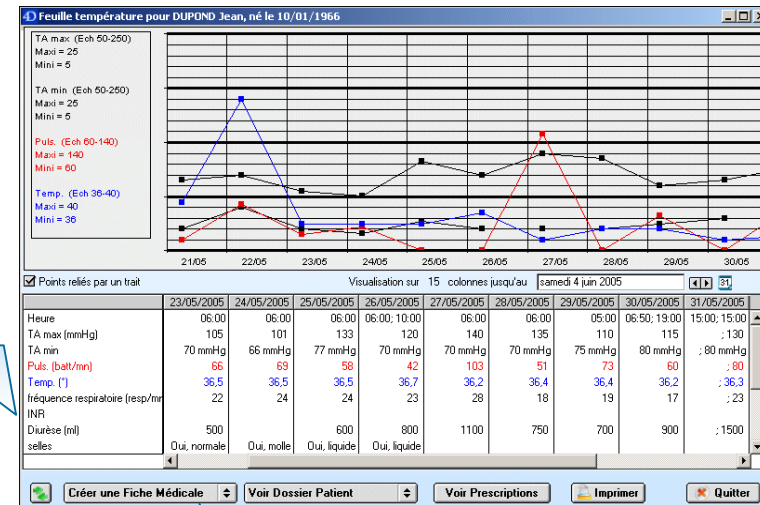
Feuille température pour DUPOND Jean, né le 10/01/1966

TA max (Ech 50-250)
Maxi = 25
Mini = 5

TA min (Ech 50-250)
Maxi = 25
Mini = 5

Puls. (Ech 60-140)
Maxi = 140
Mini = 60

Temp. (Ech 36-40)
Maxi = 40
Mini = 36

21/05 22/05 23/05 24/05 25/05 26/05 27/05 28/05 29/05 30/05

Points reliés par un trait

Visualisation sur 15 colonnes jusqu'au samedi 4 juin 2005

| | 23/05/2005 | 24/05/2005 | 25/05/2005 | 26/05/2005 | 27/05/2005 | 28/05/2005 | 29/05/2005 | 30/05/2005 | 31/05/2005 |
|---|---|---|---|---|---|---|---|---|---|
| Heure | 06:00 | 06:00 | 06:00 | 06:00; 10:00 | 06:00 | 06:00 | 05:00 | 06:50; 19:00 | 15:00; 15:00 |
| TA max (mmHg) | 105 | 101 | 133 | 120 | 140 | 135 | 110 | 115 | ; 130 |
| TA min | 70 mmHg | 66 mmHg | 77 mmHg | 70 mmHg | 70 mmHg | 70 mmHg | 75 mmHg | 80 mmHg | ; 80 mmHg |
| Puls. (batt/mn) | 66 | 69 | 58 | 42 | 103 | 51 | 73 | 60 | ; 80 |
| Temp. (°) | 36,5 | 36,5 | 36,5 | 36,7 | 36,2 | 36,4 | 36,4 | 36,2 | ; 36,3 |
| fréquence respiratoire (resp/mn | 22 | 24 | 24 | 23 | 28 | 18 | 19 | 17 | ; 23 |
| INR | | | | | | | | | |
| Diurèse (ml) | 500 | | 600 | 800 | 1100 | 750 | 700 | 900 | ; 1500 |
| selles | Oui, normale | Oui, molle | Oui, liquide | Oui, liquide | | | | | |

Créer une Fiche Médicale
Voir Dossier Patient
Voir Prescriptions
Imprimer
Quitter